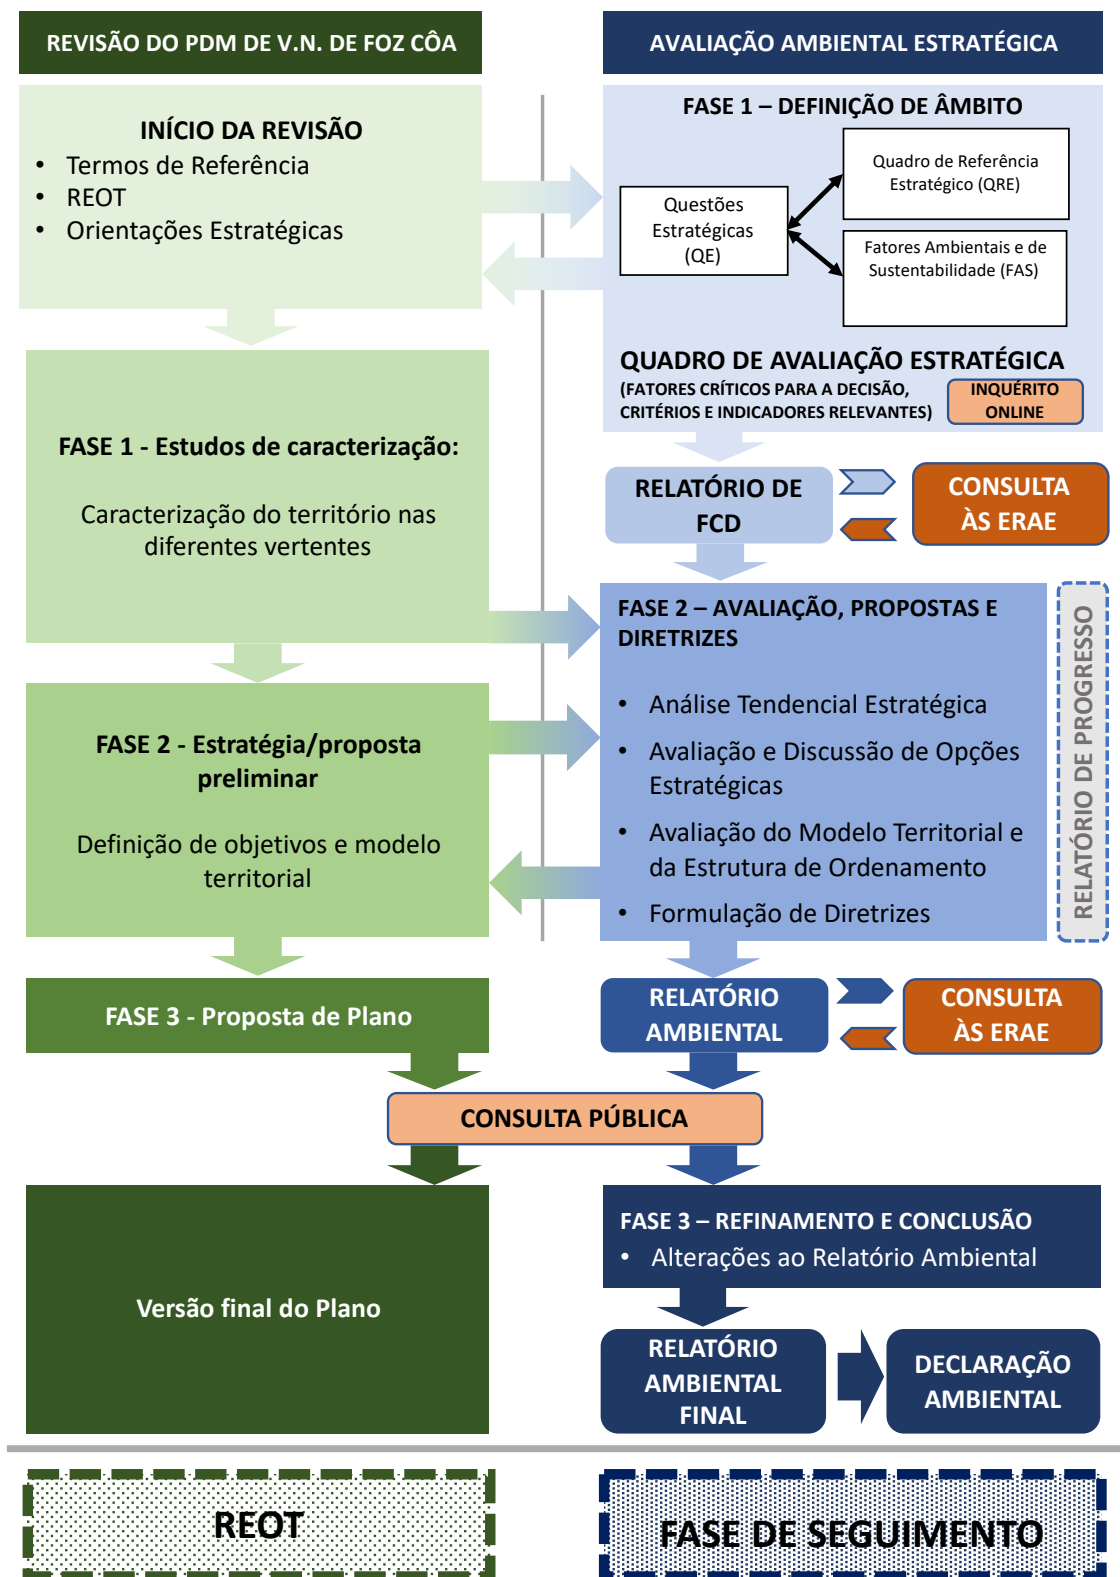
REVISÃO DO PDM DE V.N. DE FOZ CÔA

AVALIAÇÃO AMBIENTAL ESTRATÉGICA

INÍCIO DA REVISÃO
• Termos de Referência
• REOT
• Orientações Estratégicas

FASE 1 – DEFINIÇÃO DE ÂMBITO

Questões Estratégicas (QE)

Quadro de Referência Estratégico (QRE)

Fatores Ambientais e de Sustentabilidade (FAS)

QUADRO DE AVALIAÇÃO ESTRATÉGICA
(FATORES CRÍTICOS PARA A DECISÃO, CRITÉRIOS E INDICADORES RELEVANTES)

INQUÉRITO ONLINE

FASE 1 - Estudos de caracterização:

Caracterização do território nas diferentes vertentes

RELATÓRIO DE FCD

CONSULTA ÀS ERAE

FASE 2 – AVALIAÇÃO, PROPOSTAS E DIRETRIZES
• Análise Tendencial Estratégica
• Avaliação e Discussão de Opções Estratégicas
• Avaliação do Modelo Territorial e da Estrutura de Ordenamento
• Formulação de Diretrizes

RELATÓRIO DE PROGRESSO

FASE 2 - Estratégia/proposta preliminar

Definição de objetivos e modelo territorial

FASE 3 - Proposta de Plano

RELATÓRIO AMBIENTAL

CONSULTA ÀS ERAE

CONSULTA PÚBLICA

FASE 3 – REFINAMENTO E CONCLUSÃO
• Alterações ao Relatório Ambiental

Versão final do Plano

RELATÓRIO AMBIENTAL FINAL

DECLARAÇÃO AMBIENTAL

REOT

FASE DE SEGUIMENTO